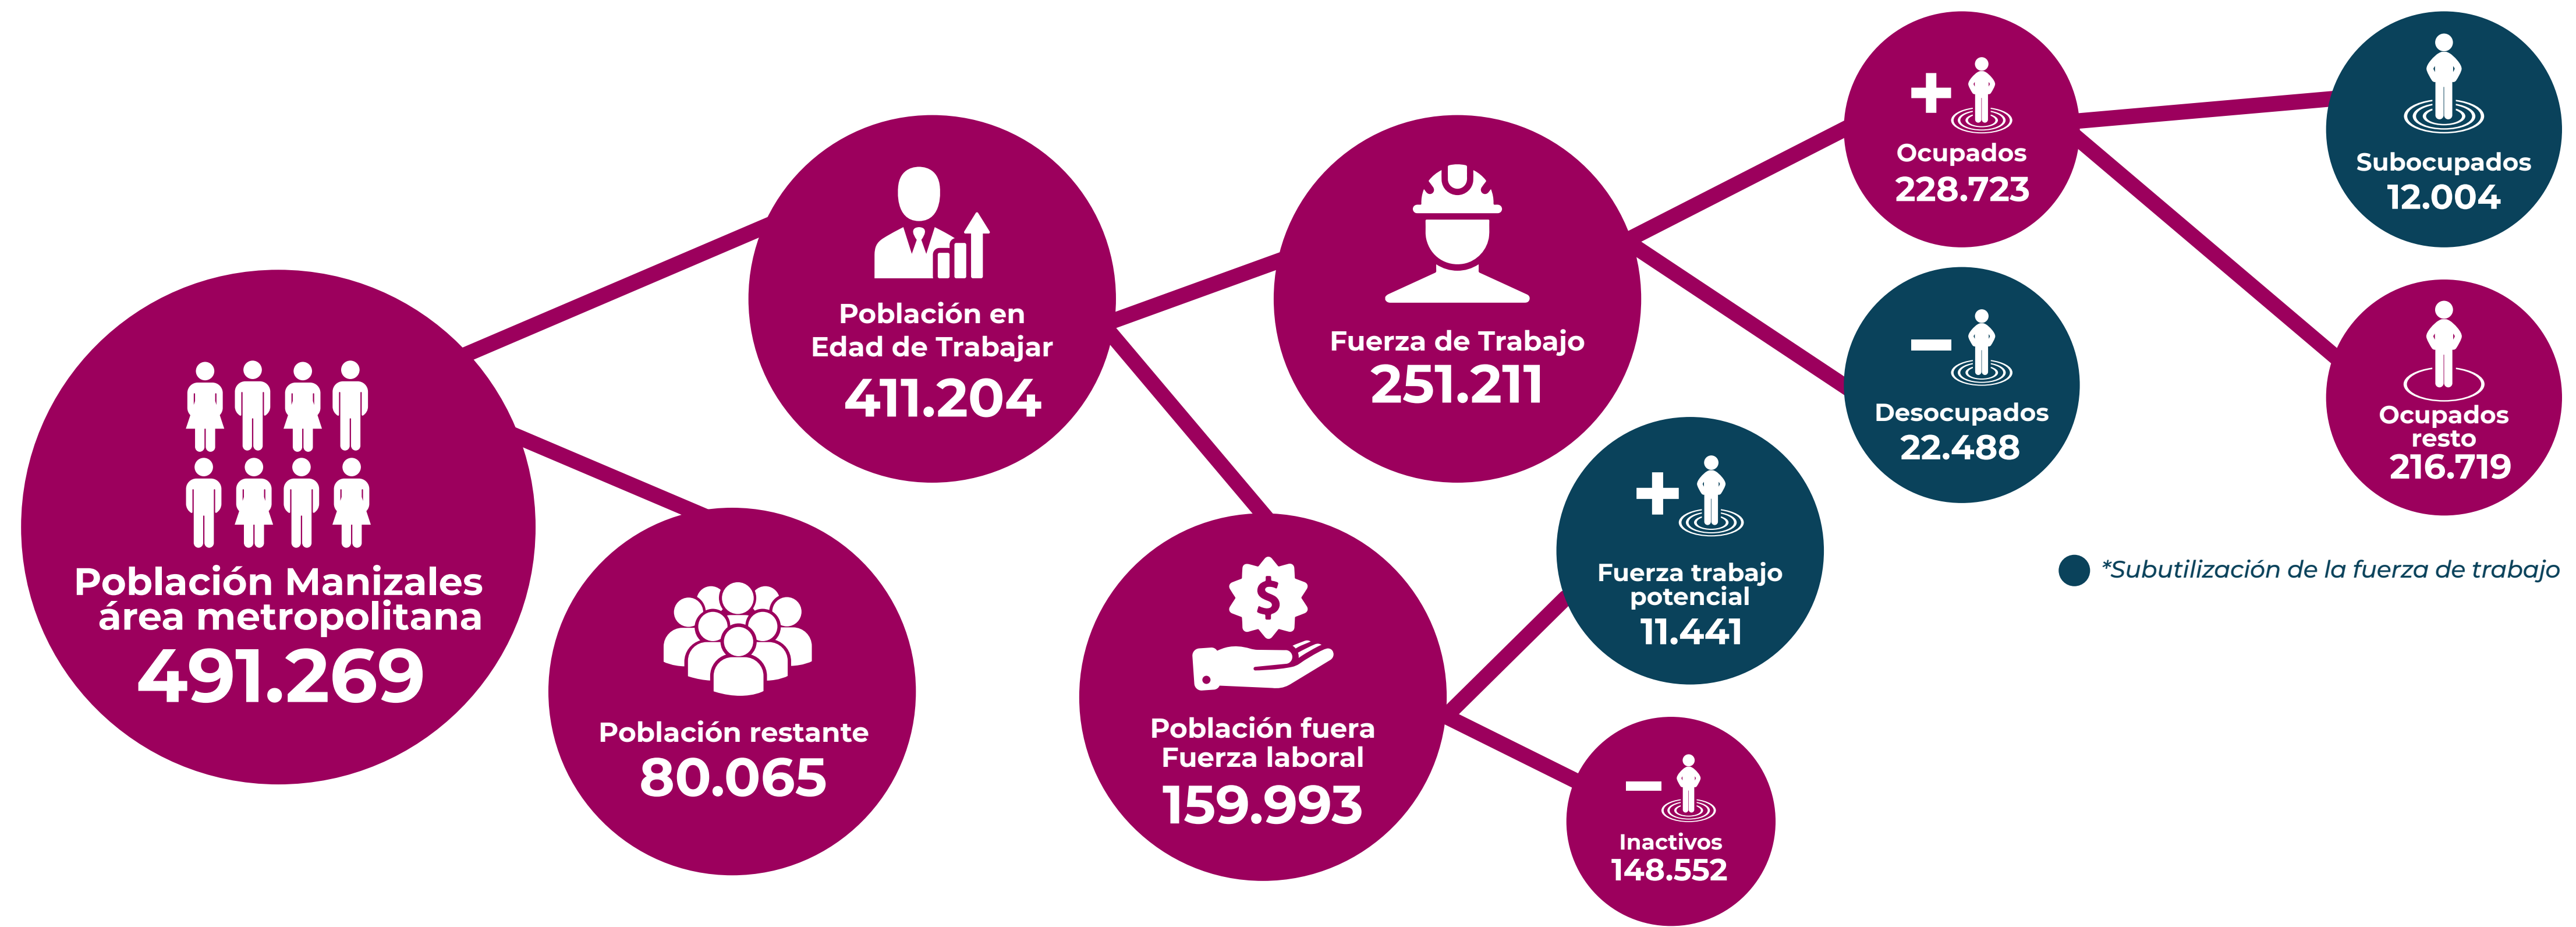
Población Manizales área metropolitana
491.269

Población restante
80.065

Población en Edad de Trabajar
411.204

Población fuera Fuerza laboral
159.993

Fuerza de Trabajo
251.211

Fuerza trabajo potencial
11.441

Inactivos
148.552

Ocupados
228.723

Desocupados
22.488

Subocupados
12.004

Ocupados resto
216.719

*Subutilización de la fuerza de trabajo